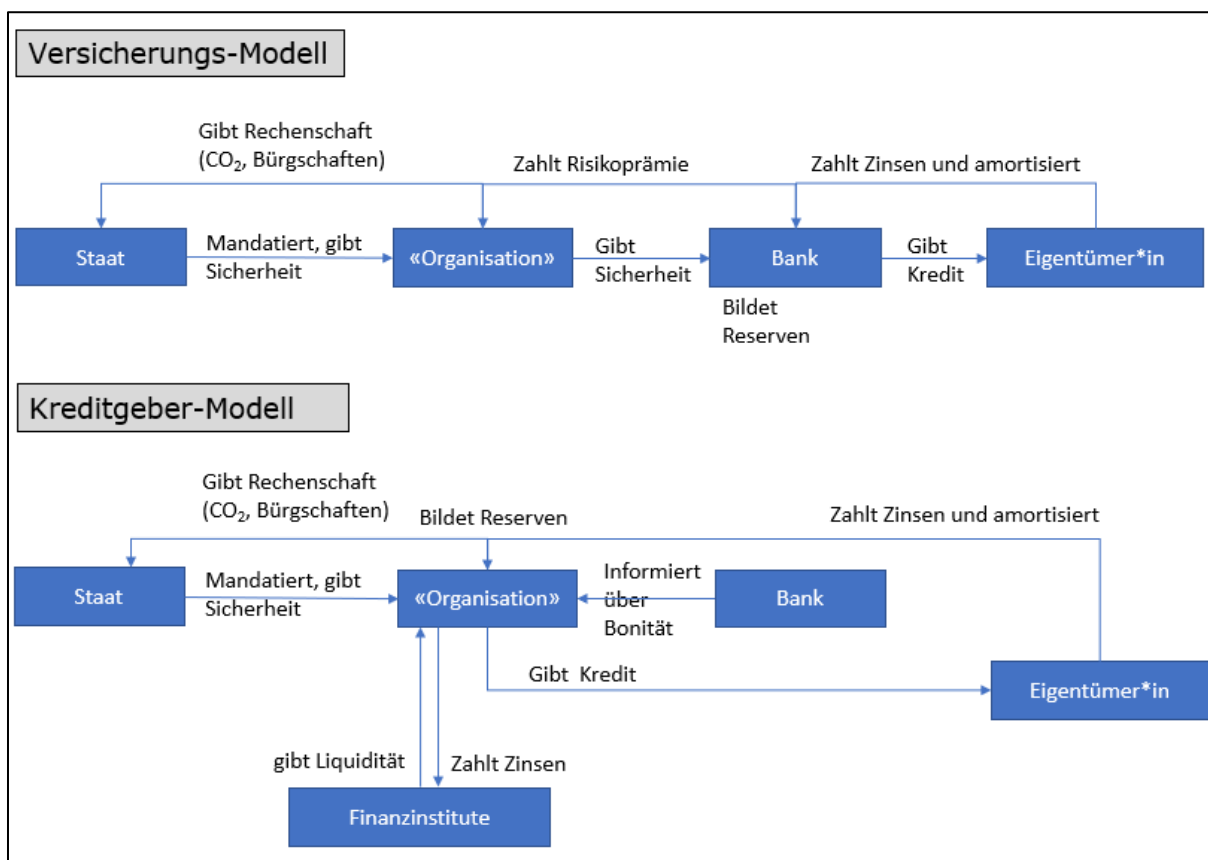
Versicherungs-Modell

Gibt Rechenschaft ($CO_2$, Bürgschaften)

Zahlt Risikoprämie

Zahlt Zinsen und amortisiert

Staat

Mandatiert, gibt Sicherheit

«Organisation»

Gibt Sicherheit

Bank

Bildet Reserven

Gibt Kredit

Eigentümer*in

Kreditgeber-Modell

Gibt Rechenschaft ($CO_2$, Bürgschaften)

Bildet Reserven

Zahlt Zinsen und amortisiert

Staat

Mandatiert, gibt Sicherheit

«Organisation»

Informiert über Bonität

Bank

Gibt Kredit

Eigentümer*in

gibt Liquidität

Zahlt Zinsen

Finanzinstitute